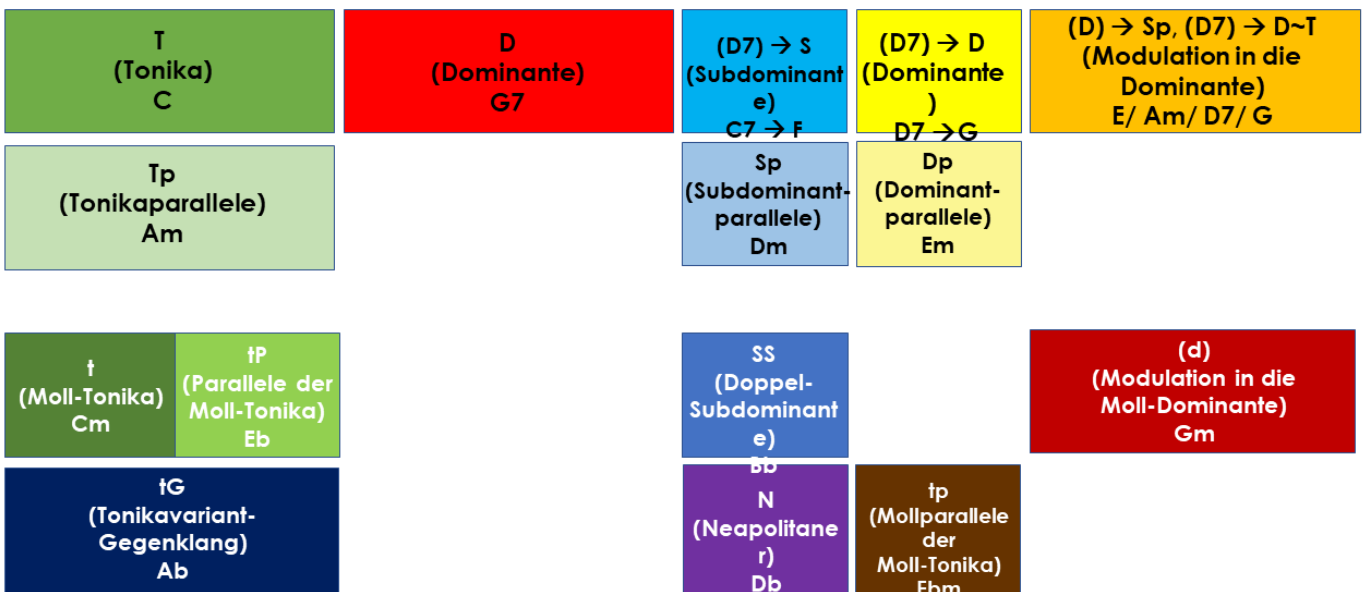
T
(Tonika)
C

D
(Dominante)
G7

(D7) → S
(Subdominante)
C7 → F

(D7) → D
(Dominante)
D7 → G

(D) → Sp, (D7) → D~T
(Modulation in die Dominante)
E/ Am/ D7/ G

Tp
(Tonikaparallele)
Am

Sp
(Subdominantparallele)
Dm

Dp
(Dominantparallele)
Em

t
(Moll-Tonika)
Cm

tP
(Parallele der Moll-Tonika)
Eb

SS
(Doppel-Subdominante)
Bb

(d)
(Modulation in die Moll-Dominante)
Gm

tG
(Tonikavariant-Gegenklang)
Ab

N
(Neapolitaner)
Db

tp
(Mollparallele der Moll-Tonika)
Ebm